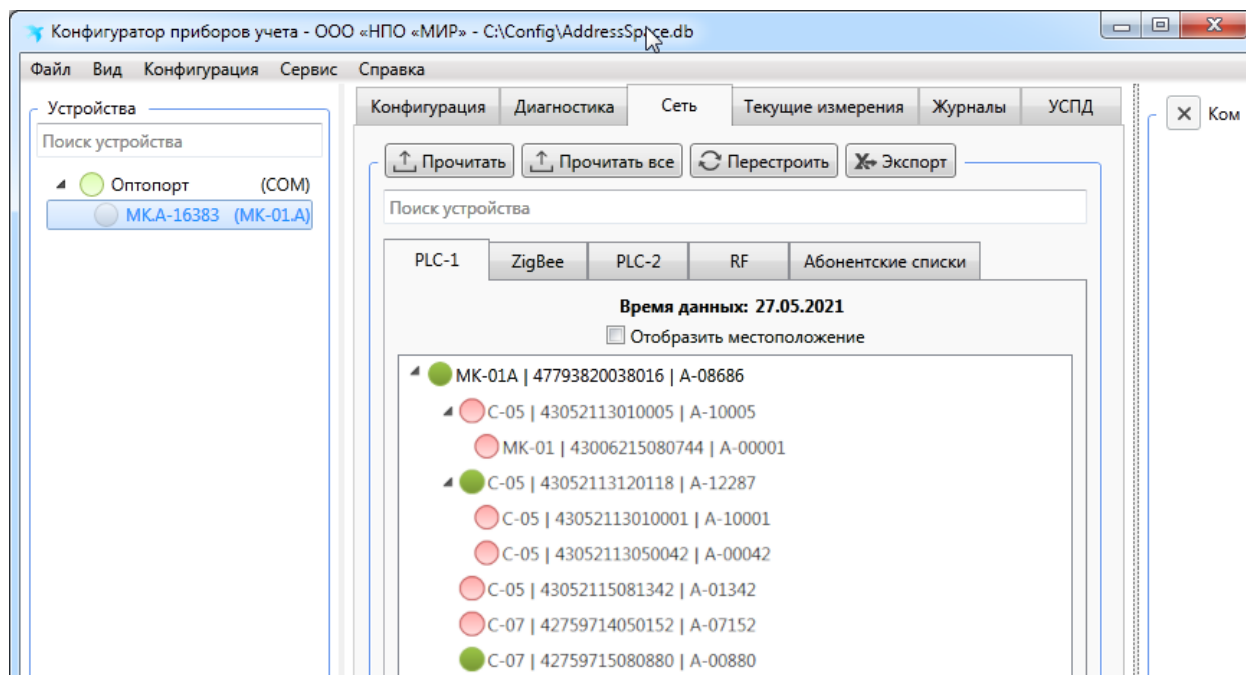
Конфигуратор приборов учета - ООО «НПО «МИР» - C:\Config\AddressSpace.db

Файл Вид Конфигурация Сервис Справка

Устройства

Поиск устройства

Оптопорт (COM)

MK.A-16383 (MK-01.A)

Конфигурация Диагностика Сеть Текущие измерения Журналы УСПД

Ком

Прочитать Прочитать все Перестроить Экспорт

Поиск устройства

PLC-1 ZigBee PLC-2 RF Абонентские списки

Время данных: 27.05.2021

Отобразить местоположение

MK-01A | 47793820038016 | A-08686
C-05 | 43052113010005 | A-10005
MK-01 | 43006215080744 | A-00001
C-05 | 43052113120118 | A-12287
C-05 | 43052113010001 | A-10001
C-05 | 43052113050042 | A-00042
C-05 | 43052115081342 | A-01342
C-07 | 42759714050152 | A-07152
C-07 | 42759715080880 | A-00880